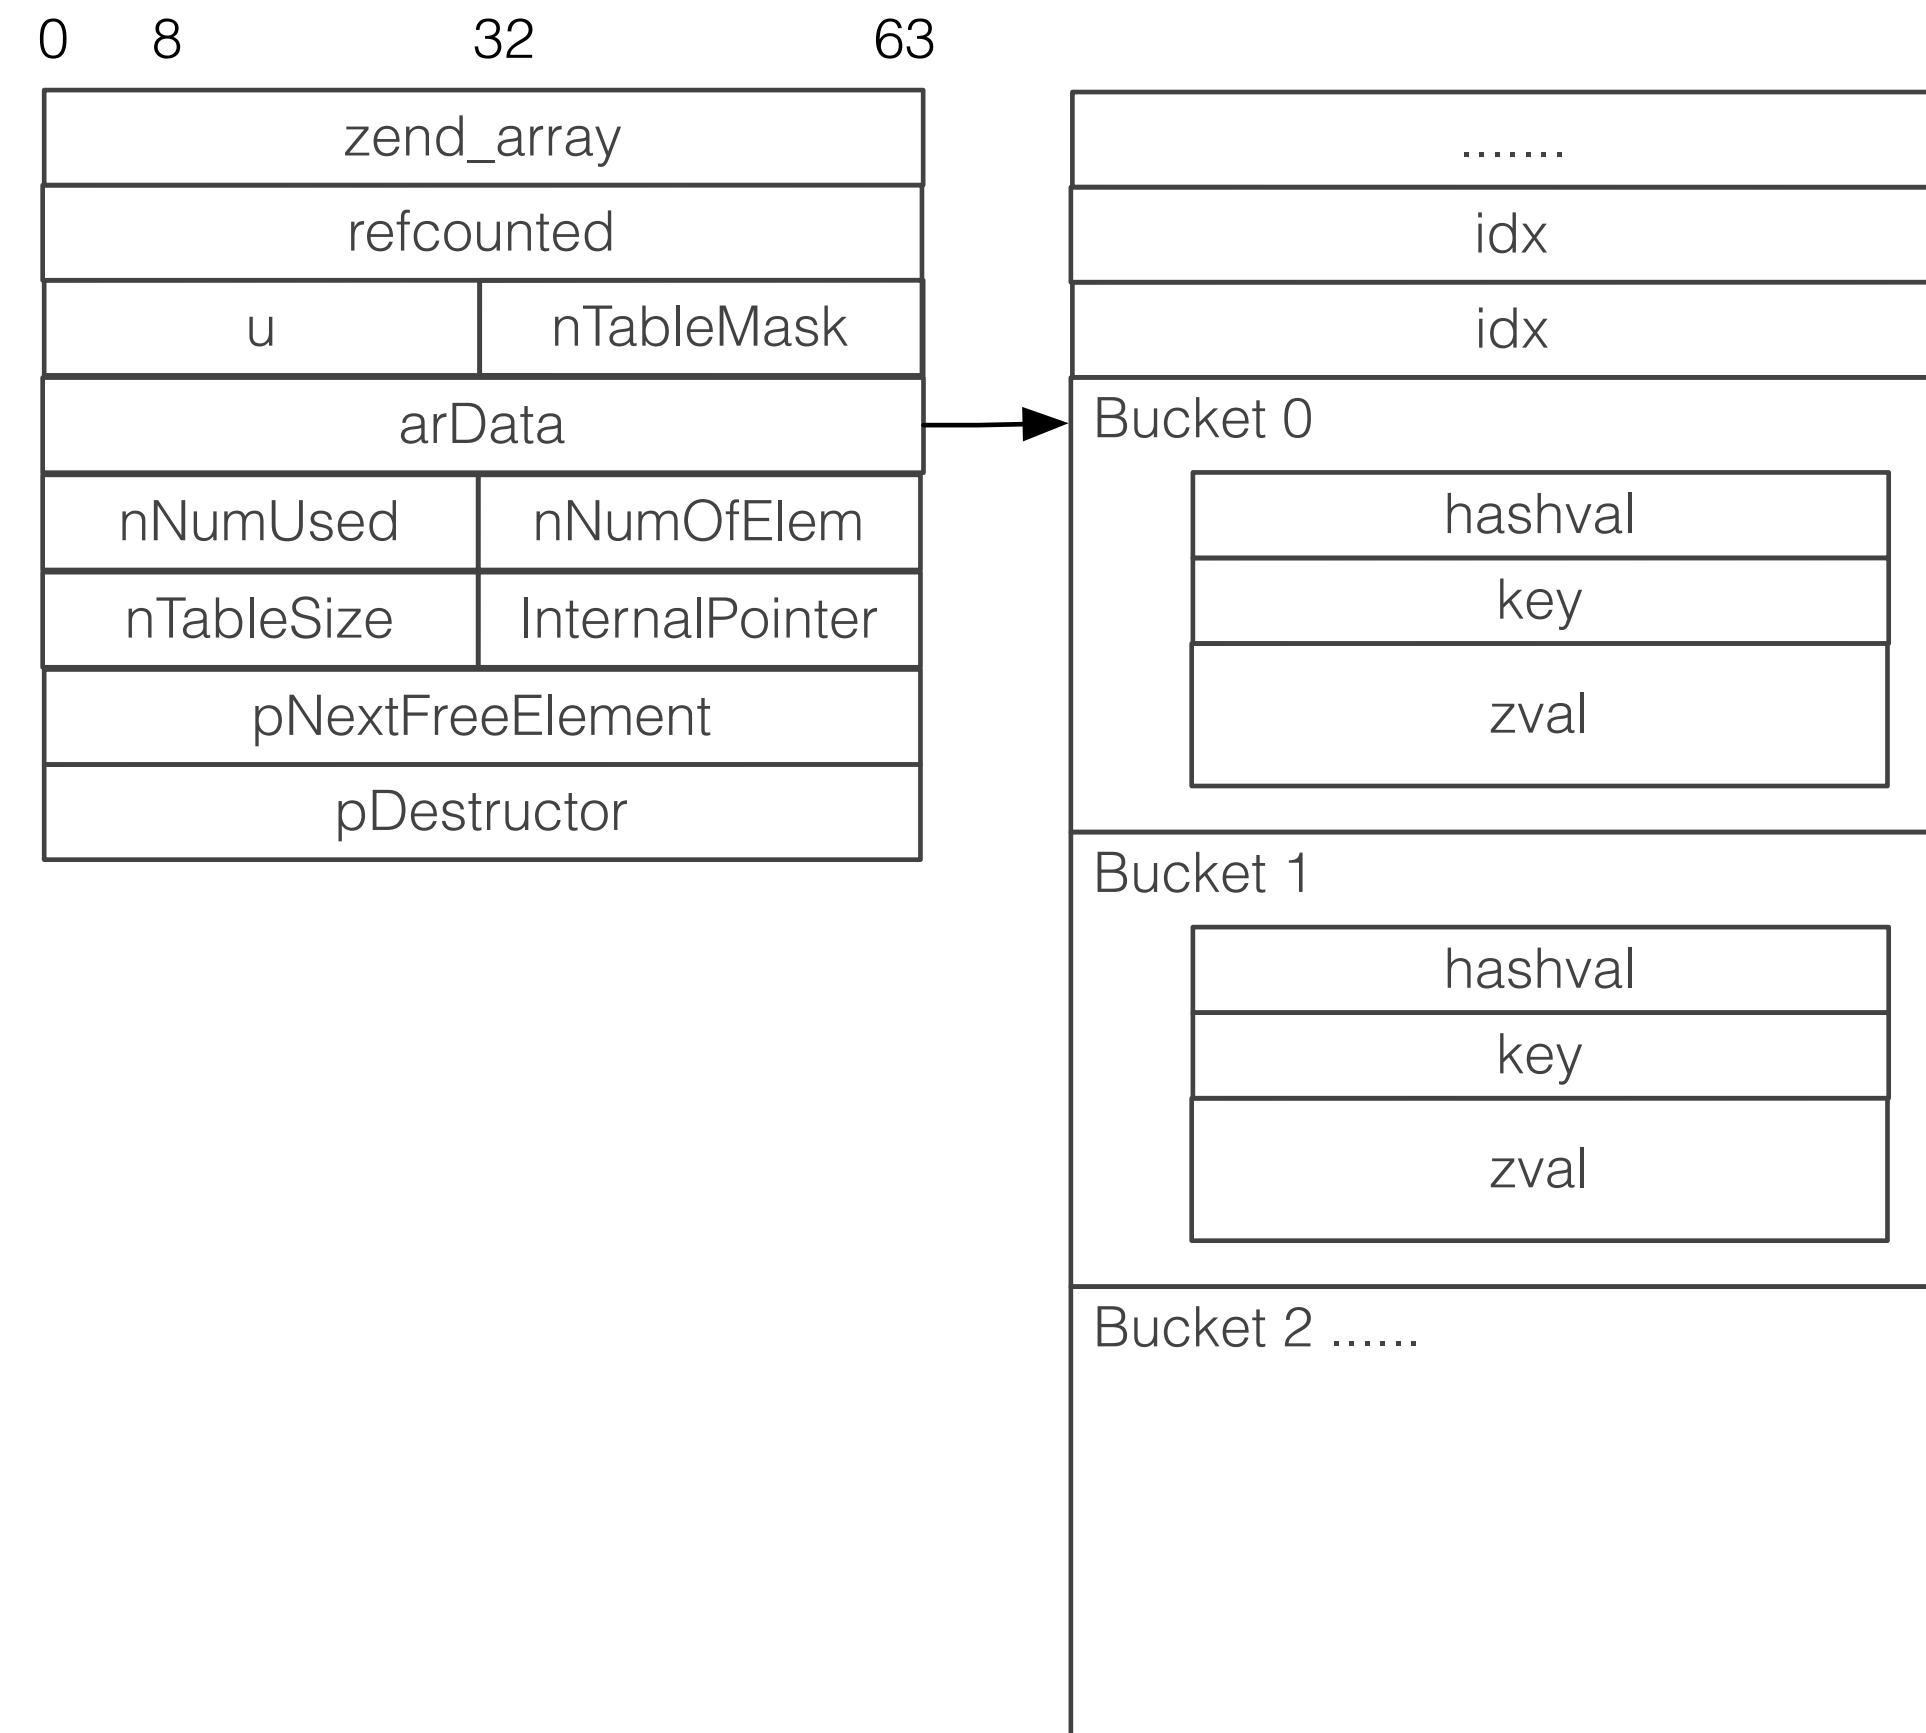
0 8 32 63

zend_array
refcounted
u | nTableMask
arData
nNumUsed | nNumOfElem
nTableSize | InternalPointer
pNextFreeElement
pDestructor

.......
idx
idx
Bucket 0
hashval
key
zval
Bucket 1
hashval
key
zval
Bucket 2 ......